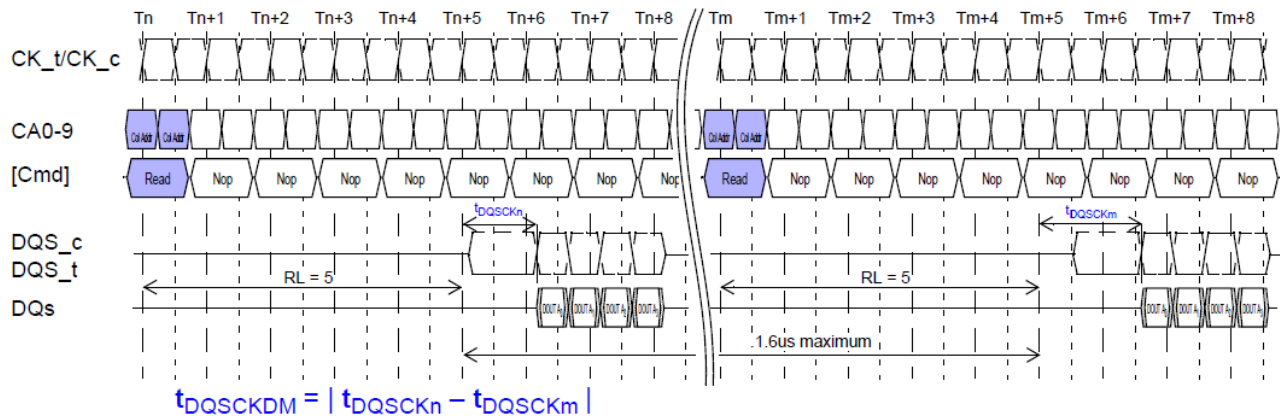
Tn Tn+1 Tn+2 Tn+3 Tn+4 Tn+5 Tn+6 Tn+7 Tn+8 Tm Tm+1 Tm+2 Tm+3 Tm+4 Tm+5 Tm+6 Tm+7 Tm+8

CK_t/CK_c

CA0-9 Col Addr Col Addr Col Addr Col Addr

[Cmd] Read Nop Nop Nop Nop Nop Nop Nop Nop Read Nop Nop Nop Nop Nop Nop Nop Nop

$t_{DQSCKn}$ $t_{DQSCKm}$

DQS_c
DQS_t

RL = 5 RL = 5

DQs DOUT $A_0$ DOUT $A_1$ DOUT $A_2$ DOUT $A_3$ DOUT $A_0$ DOUT $A_1$ DOUT $A_2$ DOUT $A_3$

1.6us maximum

$t_{DQSCKDM} = | t_{DQSCKn} - t_{DQSCKm} |$